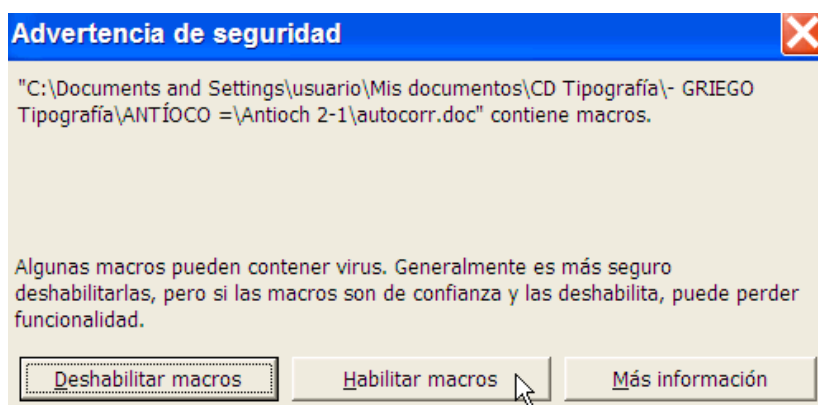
Advertencia de seguridad

"C:\Documents and Settings\usuario\Mis documentos\CD Tipografía\- GRIEGO Tipografía\ANTÍOCO =\Antioch 2-1\autocorr.doc" contiene macros.

Algunas macros pueden contener virus. Generalmente es más seguro deshabilitarlas, pero si las macros son de confianza y las deshabilita, puede perder funcionalidad.

Deshabilitar macros | Habilitar macros | Más información